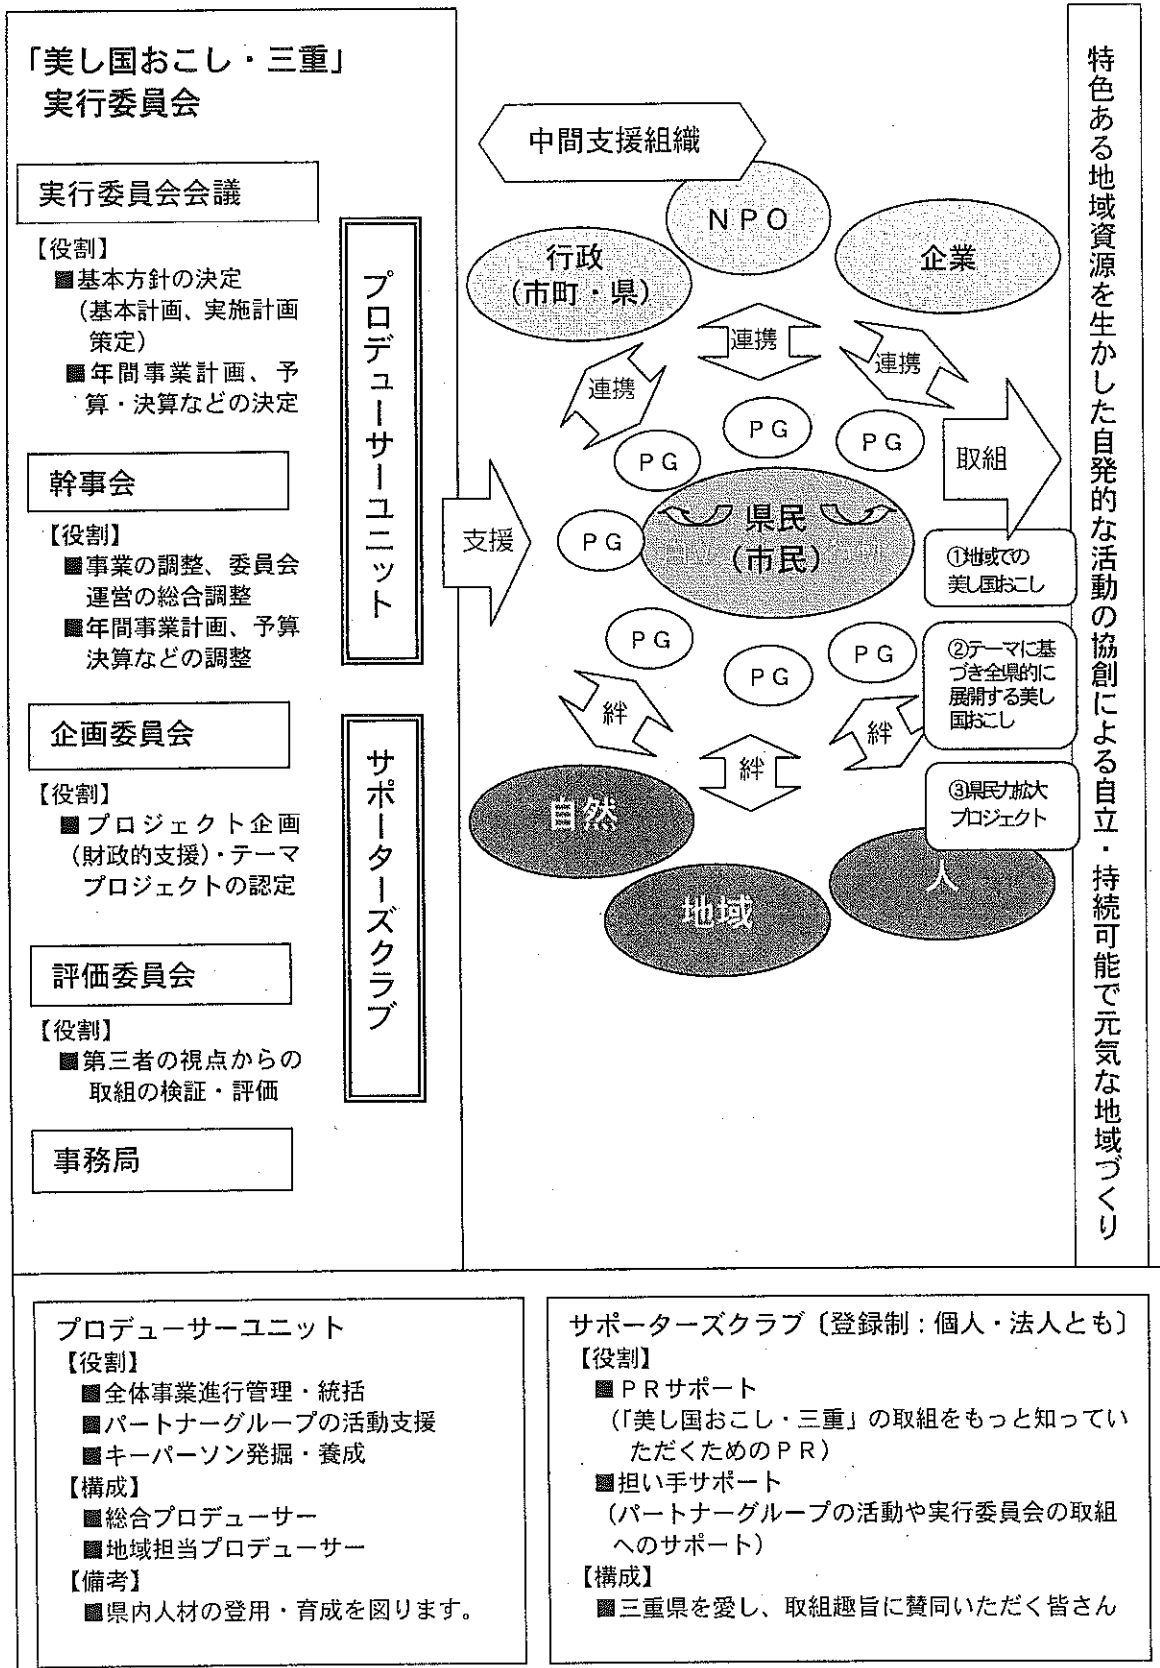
「美し国おこし・三重」
実行委員会

実行委員会会議
【役割】
■基本方針の決定（基本計画、実施計画策定）
■年間事業計画、予算・決算などの決定

幹事会
【役割】
■事業の調整、委員会運営の総合調整
■年間事業計画、予算決算などの調整

企画委員会
【役割】
■プロジェクト企画（財政的支援）・テーマプロジェクトの認定

評価委員会
【役割】
■第三者の視点からの取組の検証・評価

事務局

プロデューサーユニット

サポーターズクラブ

支援

中間支援組織

NPO

行政（市町・県）

企業

連携

連携

連携

PG

PG

PG

PG

PG

県民（市民）

PG

PG

PG

絆

絆

絆

自然

地域

人

取組

①地域での美し国おこし

②テーマに基づき全県的に展開する美し国おこし

③県民力拡大プロジェクト

特色ある地域資源を生かした自発的な活動の協創による自立・持続可能で元気な地域づくり

プロデューサーユニット
【役割】
■全体事業進行管理・統括
■パートナーグループの活動支援
■キーパーソン発掘・養成
【構成】
■総合プロデューサー
■地域担当プロデューサー
【備考】
■県内人材の登用・育成を図ります。

サポーターズクラブ〔登録制：個人・法人とも〕
【役割】
■ＰＲサポート
（「美し国おこし・三重」の取組をもっと知っていただくためのＰＲ）
■担い手サポート
（パートナーグループの活動や実行委員会の取組へのサポート）
【構成】
■三重県を愛し、取組趣旨に賛同いただく皆さん